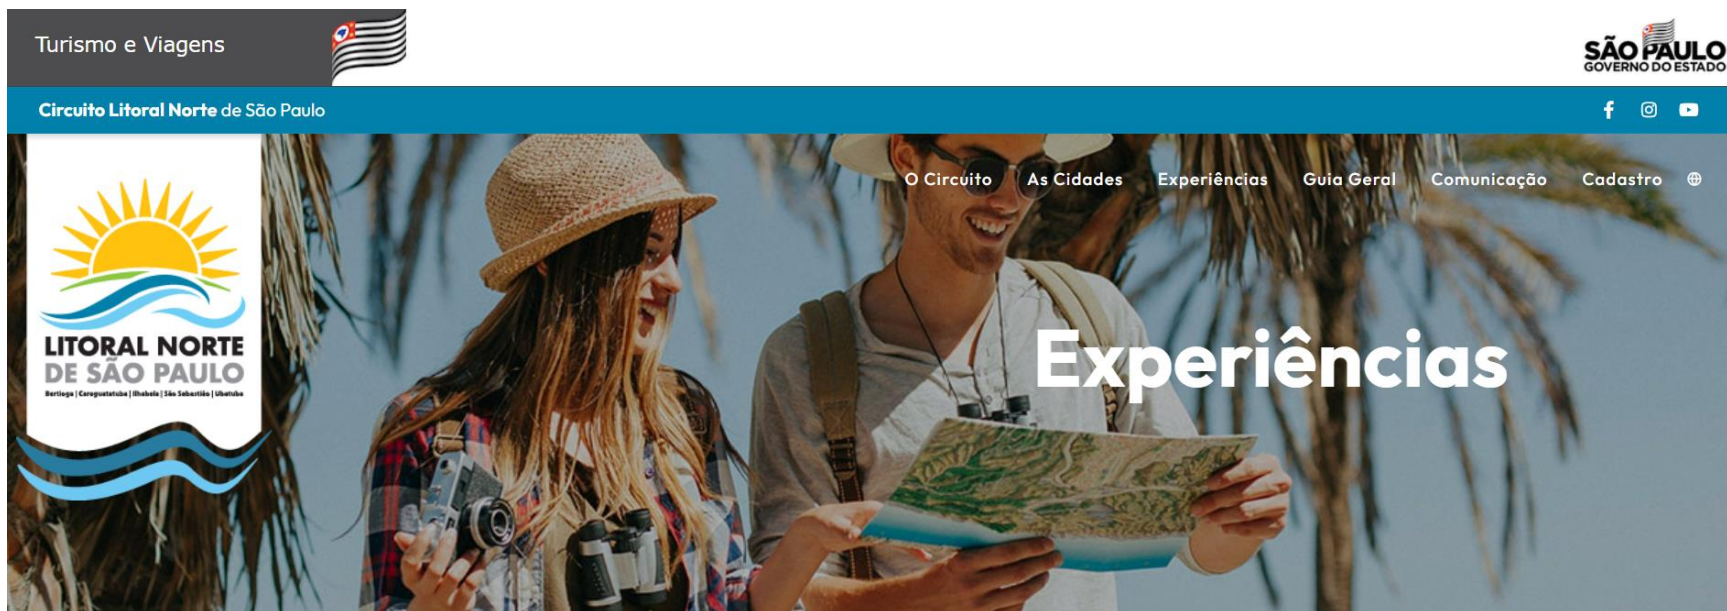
Turismo e Viagens

SÃO PAULO
GOVERNO DO ESTADO

Circuito Litoral Norte de São Paulo

O Circuito As Cidades Experiências Guia Geral Comunicação Cadastro

LITORAL NORTE
DE SÃO PAULO
Bertioga | Caraguatatuba | Ilhabela | São Sebastião | Ubatuba

Experiências